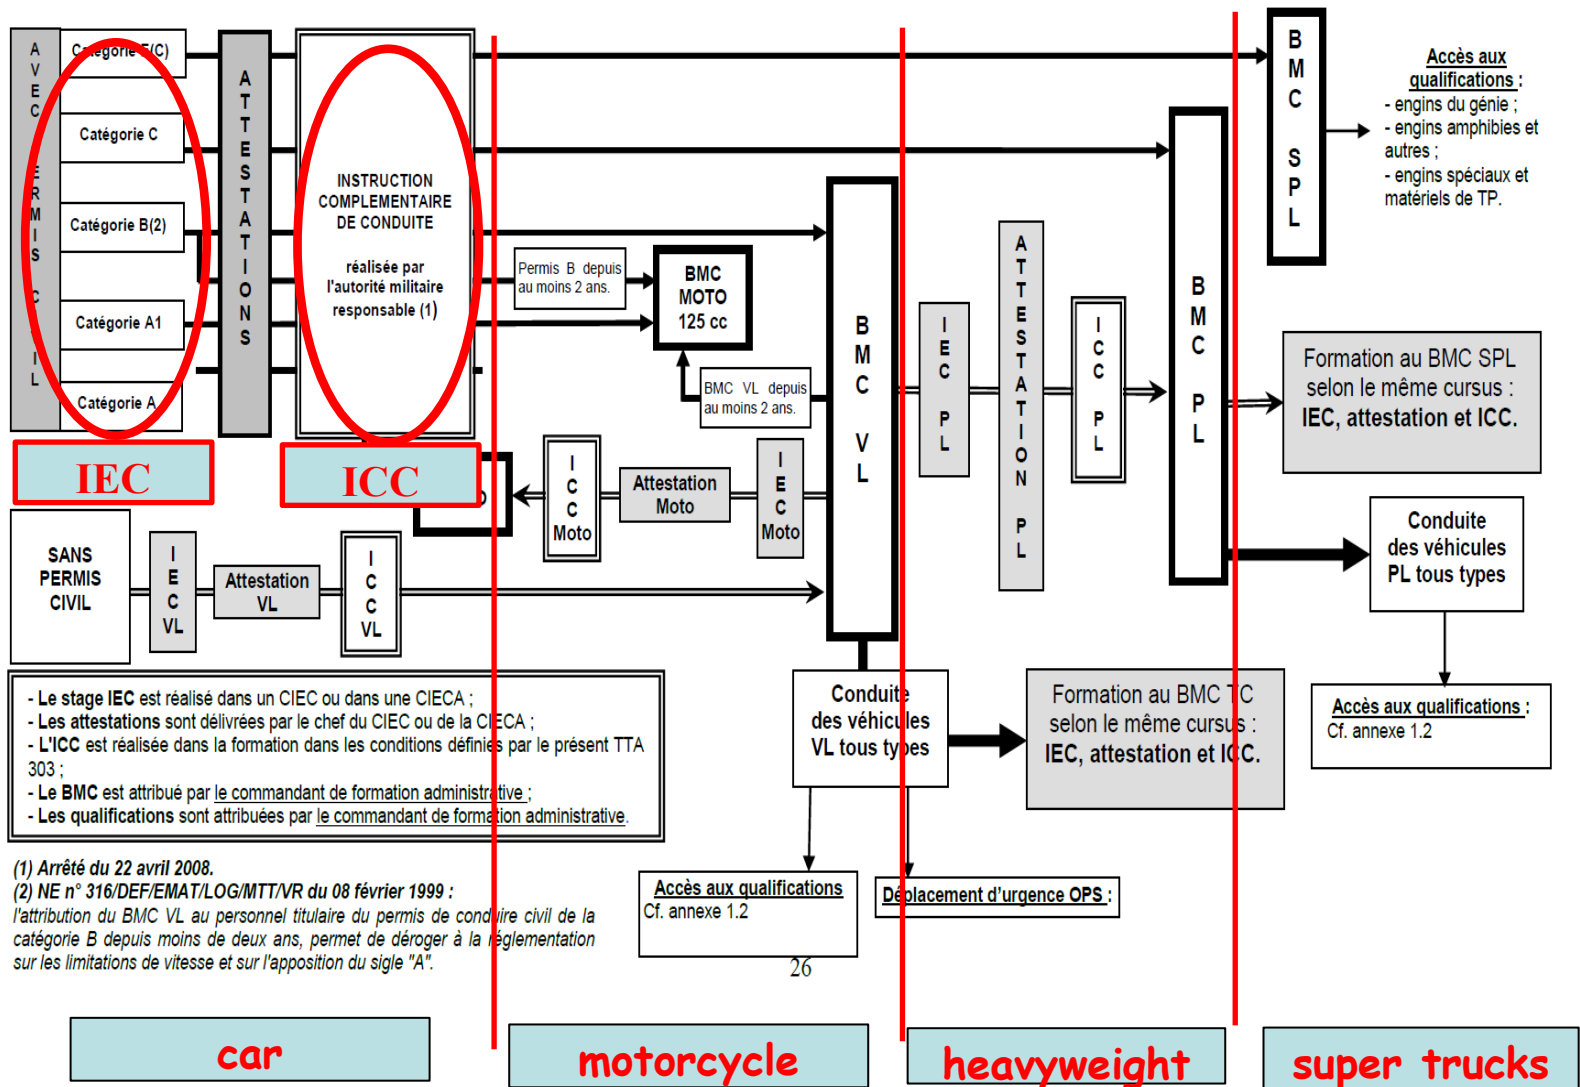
AVEC PERMIS CIVIL

Catégorie E(C)

Catégorie C

Catégorie B(2)

Catégorie A1

Catégorie A

ATTESTATIONS

INSTRUCTION COMPLEMENTAIRE DE CONDUITE

réalisée par l'autorité militaire responsable (1)

IEC

ICC

Permis B depuis au moins 2 ans.

BMC MOTO 125 cc

BMC VL depuis au moins 2 ans.

ICC Moto

Attestation Moto

IEC Moto

SANS PERMIS CIVIL

IEC VL

Attestation VL

ICC VL

BMC VL

IEC PL

ATTESTATION PL

ICC PL

BMC PL

BMC SPL

Accès aux qualifications :
- engins du génie ;
- engins amphibies et autres ;
- engins spéciaux et matériels de TP.

Formation au BMC SPL selon le même cursus : IEC, attestation et ICC.

Conduite des véhicules PL tous types

Accès aux qualifications :
Cf. annexe 1.2

Conduite des véhicules VL tous types

Formation au BMC TC selon le même cursus : IEC, attestation et ICC.

- Le stage IEC est réalisé dans un CIEC ou dans une CIECA ;
- Les attestations sont délivrées par le chef du CIEC ou de la CIECA ;
- L'ICC est réalisée dans la formation dans les conditions définies par le présent TTA 303 ;
- Le BMC est attribué par le commandant de formation administrative ;
- Les qualifications sont attribuées par le commandant de formation administrative.

(1) Arrêté du 22 avril 2008.
(2) NE n° 316/DEF/EMAT/LOG/MTT/VR du 08 février 1999 :
l'attribution du BMC VL au personnel titulaire du permis de conduire civil de la catégorie B depuis moins de deux ans, permet de déroger à la réglementation sur les limitations de vitesse et sur l'apposition du sigle "A".

Accès aux qualifications
Cf. annexe 1.2

Déplacement d'urgence OPS :

26

car

motorcycle

heavyweight

super trucks